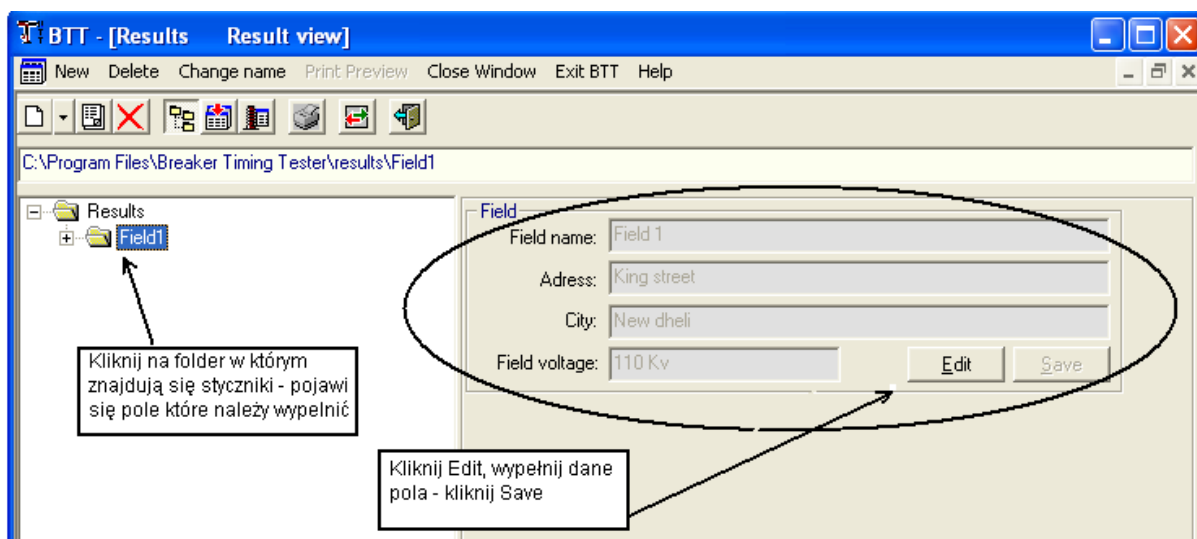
BTT - [Results Result view]

New Delete Change name Print Preview Close Window Exit BTT Help

C:\Program Files\Breaker Timing Tester\results\Field1

Results
Field1

Field
Field name: Field 1
Adress: King street
City: New dheli
Field voltage: 110 Kv
Edit Save

Kliknij na folder w którym znajdują się styczniki - pojawi się pole które należy wypelnić

Kliknij Edit, wypełnij dane pola - kliknij Save